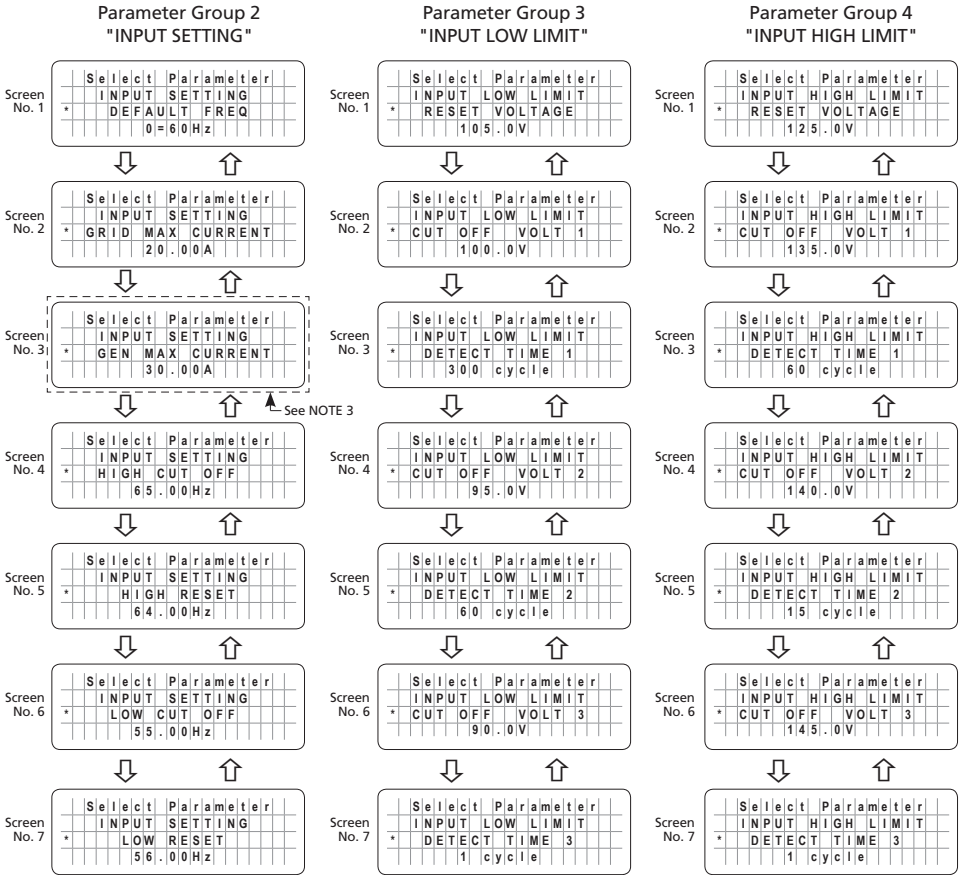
Parameter Group 2
"INPUT SETTING"

Screen No. 1
Select Parameter
INPUT SETTING
* DEFAULT FREQ
0=60Hz

Screen No. 2
Select Parameter
INPUT SETTING
* GRID MAX CURRENT
20.00A

Screen No. 3
Select Parameter
INPUT SETTING
* GEN MAX CURRENT
30.00A

See NOTE 3

Screen No. 4
Select Parameter
INPUT SETTING
* HIGH CUT OFF
65.00Hz

Screen No. 5
Select Parameter
INPUT SETTING
* HIGH RESET
64.00Hz

Screen No. 6
Select Parameter
INPUT SETTING
* LOW CUT OFF
55.00Hz

Screen No. 7
Select Parameter
INPUT SETTING
* LOW RESET
56.00Hz

Parameter Group 3
"INPUT LOW LIMIT"

Screen No. 1
Select Parameter
INPUT LOW LIMIT
* RESET VOLTAGE
105.0V

Screen No. 2
Select Parameter
INPUT LOW LIMIT
* CUT OFF VOLT 1
100.0V

Screen No. 3
Select Parameter
INPUT LOW LIMIT
* DETECT TIME 1
300 cycle

Screen No. 4
Select Parameter
INPUT LOW LIMIT
* CUT OFF VOLT 2
95.0V

Screen No. 5
Select Parameter
INPUT LOW LIMIT
* DETECT TIME 2
60 cycle

Screen No. 6
Select Parameter
INPUT LOW LIMIT
* CUT OFF VOLT 3
90.0V

Screen No. 7
Select Parameter
INPUT LOW LIMIT
* DETECT TIME 3
1 cycle

Parameter Group 4
"INPUT HIGH LIMIT"

Screen No. 1
Select Parameter
INPUT HIGH LIMIT
* RESET VOLTAGE
125.0V

Screen No. 2
Select Parameter
INPUT HIGH LIMIT
* CUT OFF VOLT 1
135.0V

Screen No. 3
Select Parameter
INPUT HIGH LIMIT
* DETECT TIME 1
60 cycle

Screen No. 4
Select Parameter
INPUT HIGH LIMIT
* CUT OFF VOLT 2
140.0V

Screen No. 5
Select Parameter
INPUT HIGH LIMIT
* DETECT TIME 2
15 cycle

Screen No. 6
Select Parameter
INPUT HIGH LIMIT
* CUT OFF VOLT 3
145.0V

Screen No. 7
Select Parameter
INPUT HIGH LIMIT
* DETECT TIME 3
1 cycle